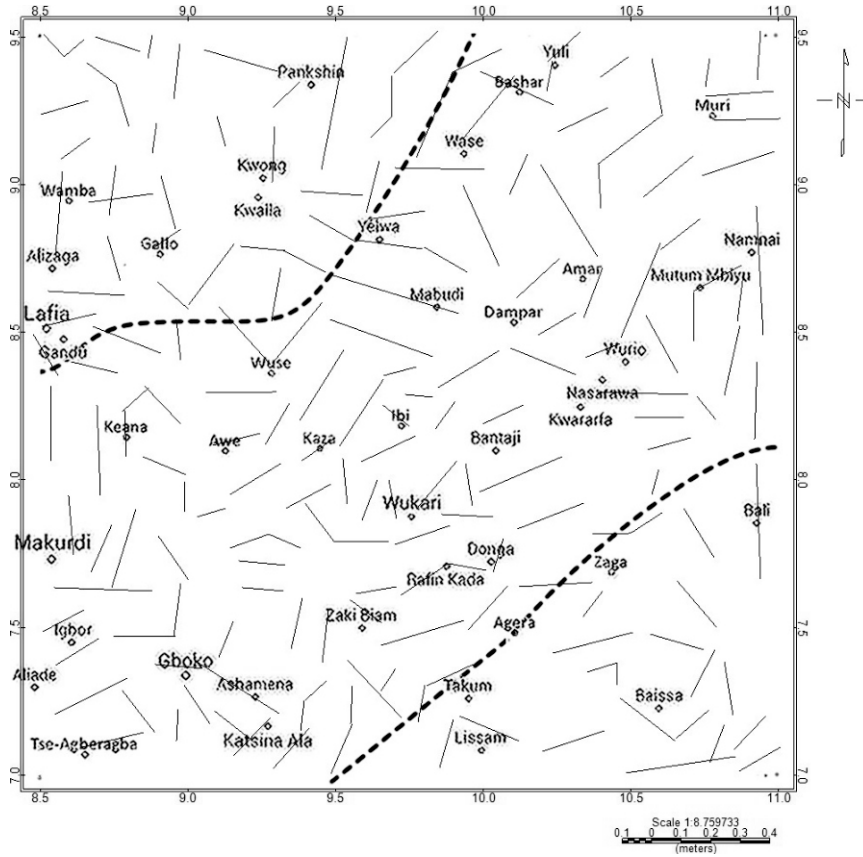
8.5 9.0 9.5 10.0 10.5 11.0

9.5 9.0 8.5 8.0 7.5 7.0

9.5 9.0 8.5 8.0 7.5 7.0

N

Pankshin
Yuli
Bashar
Muri
Wase
Kwong
Wamba
Kwalla
Yelwa
Namnai
Alizaga
Gallo
Amar
Mutum Mbiyu
Mabudi
Lafia
Dampar
Gandu
Wurio
Wuse
Nasarawa
Ibi
Kwararfa
Keana
Awe
Kaza
Bantaji
Wukari
Bali
Makurdi
Donga
Zaga
Rafin Kada
Zaki Biam
Agera
Igbor
Gboko
Aliade
Ashamena
Takum
Baissa
Katsina Ala
Tse-Agberagba
Lissam

8.5 9.0 9.5 10.0 10.5 11.0

Scale 1:8.759733
0.1 0 0.1 0.2 0.3 0.4
(meters)